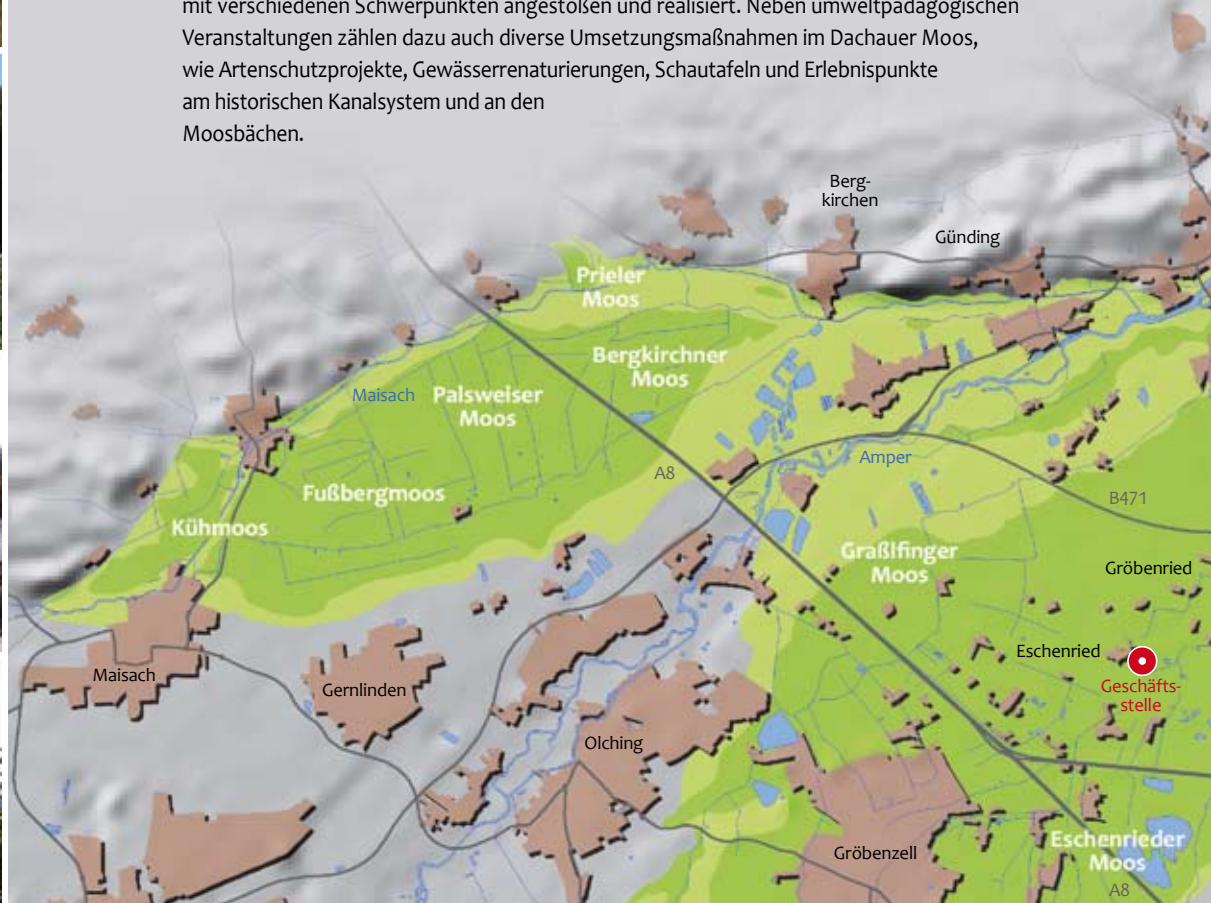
mit verschiedenen Schwerpunkten angestoßen und realisiert. Neben umweltpädagogischen Veranstaltungen zählen dazu auch diverse Umsetzungsmaßnahmen im Dachauer Moos, wie Artenschutzprojekte, Gewässerrenaturierungen, Schautafeln und Erlebnispunkte am historischen Kanalsystem und an den Moosbächen.

Bergkirchen
Günding
Prieler Moos
Bergkirchner Moos
Maisach
Palsweiser Moos
Amper
A8
B471
Fußbergmoos
Kühmoos
Graßlfinger Moos
Gröbenried
Eschenried
Geschäftsstelle
Maisach
Gernlinden
Olching
Gröbenzell
Eschenrieder Moos
A8